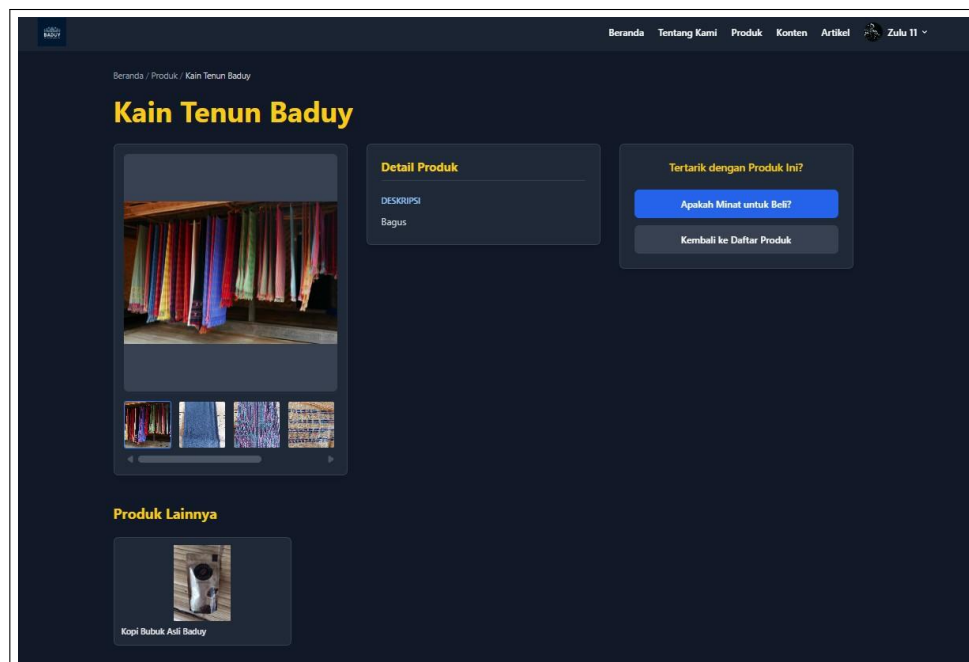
BADUY

Beranda Tentang Kami Produk Konten Artikel Zulu 11

Beranda / Produk / Kain Tenun Baduy

Kain Tenun Baduy

Detail Produk

DESKRIPSI

Bagus

Tertarik dengan Produk Ini?

Apakah Minat untuk Beli?

Kembali ke Daftar Produk

Produk Lainnya

Kopi Bubuk Asli Baduy